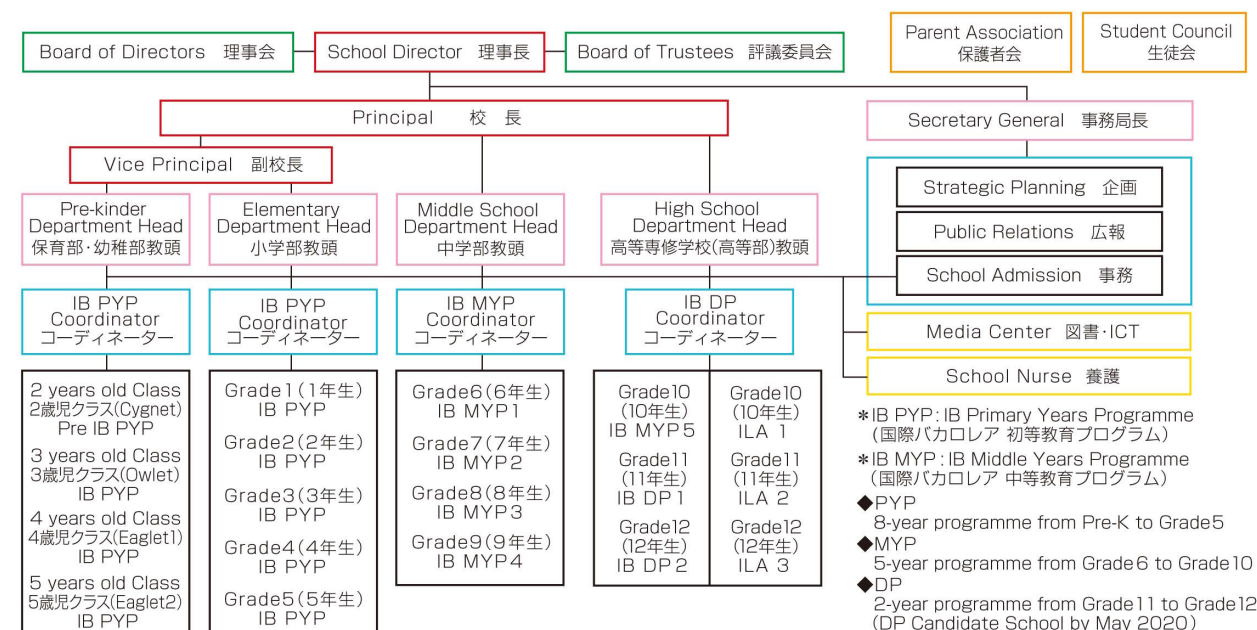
Board of Directors 理事会
School Director 理事長
Board of Trustees 評議委員会
Parent Association 保護者会
Student Council 生徒会

Principal 校 長
Secretary General 事務局長
Vice Principal 副校長

Strategic Planning 企画
Public Relations 広報
School Admission 事務

Pre-kinder Department Head 保育部・幼稚部教頭
Elementary Department Head 小学部教頭
Middle School Department Head 中学部教頭
High School Department Head 高等専修学校(高等部)教頭

IB PYP Coordinator コーディネーター
IB PYP Coordinator コーディネーター
IB MYP Coordinator コーディネーター
IB DP Coordinator コーディネーター

Media Center 図書・ICT
School Nurse 養護

2 years old Class
2歳児クラス(Cygnet)
Pre IB PYP
3 years old Class
3歳児クラス(Owlet)
IB PYP
4 years old Class
4歳児クラス(Eaglet1)
IB PYP
5 years old Class
5歳児クラス(Eaglet2)
IB PYP

Grade1(1年生)
IB PYP
Grade2(2年生)
IB PYP
Grade3(3年生)
IB PYP
Grade4(4年生)
IB PYP
Grade5(5年生)
IB PYP

Grade6(6年生)
IB MYP1
Grade7(7年生)
IB MYP2
Grade8(8年生)
IB MYP3
Grade9(9年生)
IB MYP4

Grade10
(10年生)
IB MYP5
Grade11
(11年生)
IB DP1
Grade12
(12年生)
IB DP2

Grade10
(10年生)
ILA 1
Grade11
(11年生)
ILA 2
Grade12
(12年生)
ILA 3

＊IB PYP : IB Primary Years Programme
(国際バカロレア 初等教育プログラム)
＊IB MYP : IB Middle Years Programme
(国際バカロレア 中等教育プログラム)
◆PYP
8-year programme from Pre-K to Grade5
◆MYP
5-year programme from Grade6 to Grade10
◆DP
2-year programme from Grade11 to Grade12
(DP Candidate School by May 2020)